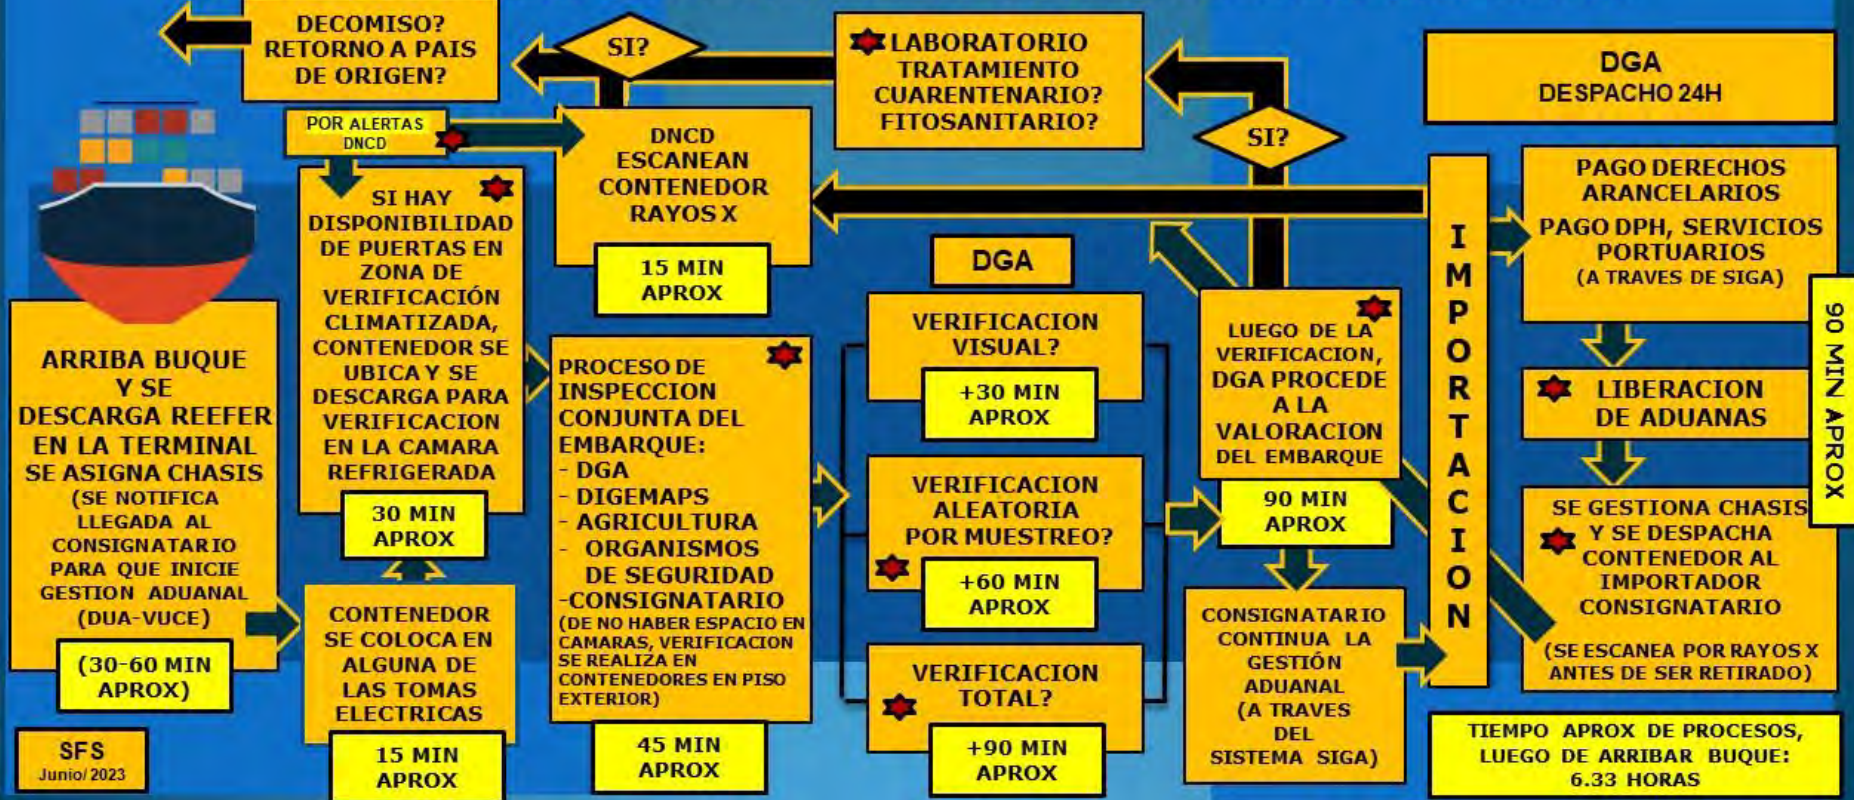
DECOMISO? RETORNO A PAIS DE ORIGEN?

SI?

LABORATORIO TRATAMIENTO CUARENTENARIO? FITOSANITARIO?

DGA
DESPACHO 24H

POR ALERTAS DNCD

DNCD ESCANEAN CONTENEDOR RAYOS X

15 MIN APROX

SI?

ARRIBA BUQUE Y SE DESCARGA REEFER EN LA TERMINAL SE ASIGNA CHASIS (SE NOTIFICA LLEGADA AL CONSIGNATARIO PARA QUE INICIE GESTION ADUANAL (DUA-VUCE)

(30-60 MIN APROX)

SI HAY DISPONIBILIDAD DE PUERTAS EN ZONA DE VERIFICACIÓN CLIMATIZADA, CONTENEDOR SE UBICA Y SE DESCARGA PARA VERIFICACION EN LA CAMARA REFRIGERADA

30 MIN APROX

CONTENEDOR SE COLOCA EN ALGUNA DE LAS TOMAS ELECTRICAS

15 MIN APROX

PROCESO DE INSPECCION CONJUNTA DEL EMBARQUE:
- DGA
- DIGEMAPS
- AGRICULTURA
- ORGANISMOS DE SEGURIDAD
-CONSIGNATARIO
(DE NO HABER ESPACIO EN CAMARAS, VERIFICACION SE REALIZA EN CONTENEDORES EN PISO EXTERIOR)

45 MIN APROX

DGA

VERIFICACION VISUAL?

+30 MIN APROX

VERIFICACION ALEATORIA POR MUESTREO?

+60 MIN APROX

VERIFICACION TOTAL?

+90 MIN APROX

LUEGO DE LA VERIFICACION, DGA PROCEDE A LA VALORACION DEL EMBARQUE

90 MIN APROX

CONSIGNATARIO CONTINUA LA GESTIÓN ADUANAL (A TRAVES DEL SISTEMA SIGA)

IMPORTACION

PAGO DERECHOS ARANCELARIOS
PAGO DPH, SERVICIOS PORTUARIOS (A TRAVES DE SIGA)

LIBERACION DE ADUANAS

SE GESTIONA CHASIS Y SE DESPACHA CONTENEDOR AL IMPORTADOR CONSIGNATARIO

(SE ESCANEA POR RAYOS X ANTES DE SER RETIRADO)

90 MIN APROX

TIEMPO APROX DE PROCESOS, LUEGO DE ARRIBAR BUQUE: 6.33 HORAS

SFS
Junio/2023